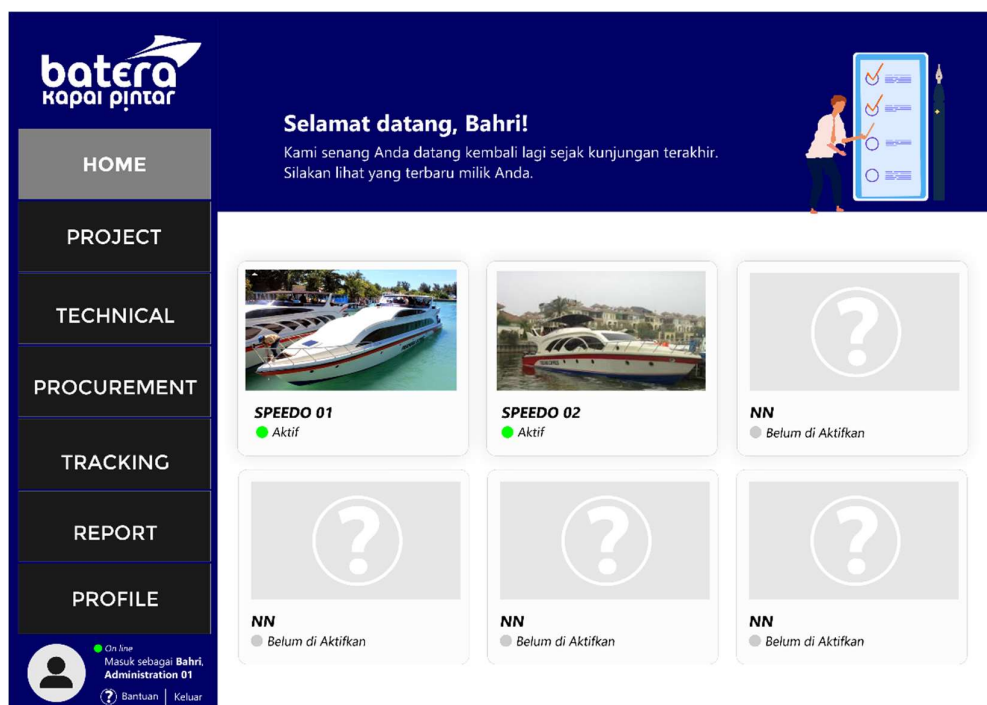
batera
kapal pintar

HOME

PROJECT

TECHNICAL

PROCUREMENT

TRACKING

REPORT

PROFILE

On line
Masuk sebagai **Bahri**, **Administration 01**

Bantuan | Keluar

**Selamat datang, Bahri!**

Kami senang Anda datang kembali lagi sejak kunjungan terakhir. Silakan lihat yang terbaru milik Anda.

*SPEEDO 01*
*Aktif*

*SPEEDO 02*
*Aktif*

*NN*
*Belum di Aktifkan*

*NN*
*Belum di Aktifkan*

*NN*
*Belum di Aktifkan*

*NN*
*Belum di Aktifkan*